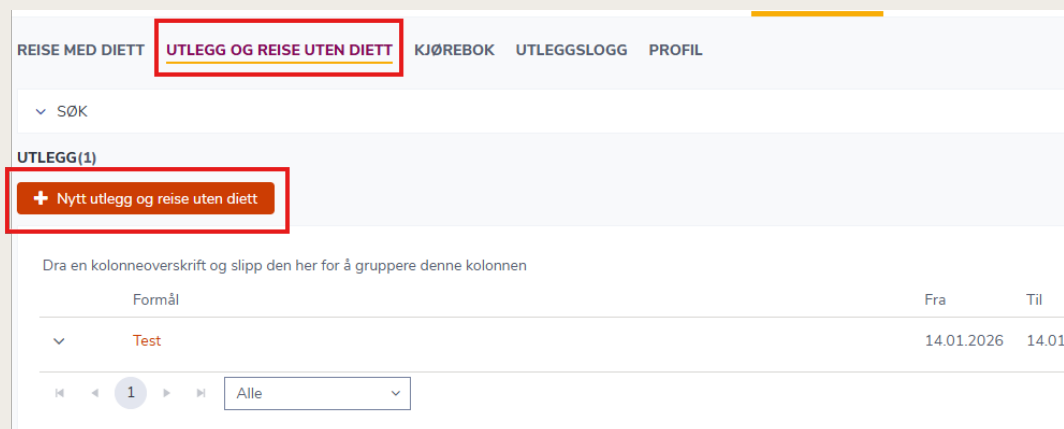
REISE MED DIETT UTLEGG OG REISE UTEN DIETT KJØREBOK UTLEGGSLOGG PROFIL

SØK

UTLEGG(1)

Nytt utlegg og reise uten diett

Dra en kolonneoverskrift og slipp den her for å gruppere denne kolonnen

| | Formål | Fra | Til |
|---|---|---|---|
| | Test | 14.01.2026 | 14.01 |

1 Alle